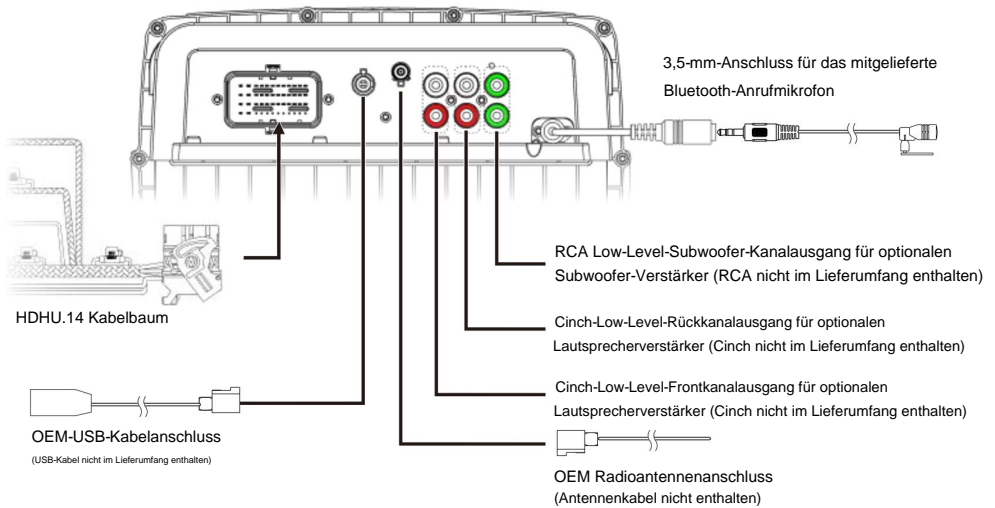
3,5-mm-Anschluss für das mitgelieferte Bluetooth-Anrufmikrofon

RCA Low-Level-Subwoofer-Kanalausgang für optionalen Subwoofer-Verstärker (RCA nicht im Lieferumfang enthalten)

HDHU.14 Kabelbaum

Cinch-Low-Level-Rückkanalausgang für optionalen Lautsprecherverstärker (Cinch nicht im Lieferumfang enthalten)

Cinch-Low-Level-Frontkanalausgang für optionalen Lautsprecherverstärker (Cinch nicht im Lieferumfang enthalten)

OEM-USB-Kabelanschluss

(USB-Kabel nicht im Lieferumfang enthalten)

OEM Radioantennenanschluss

(Antennenkabel nicht enthalten)